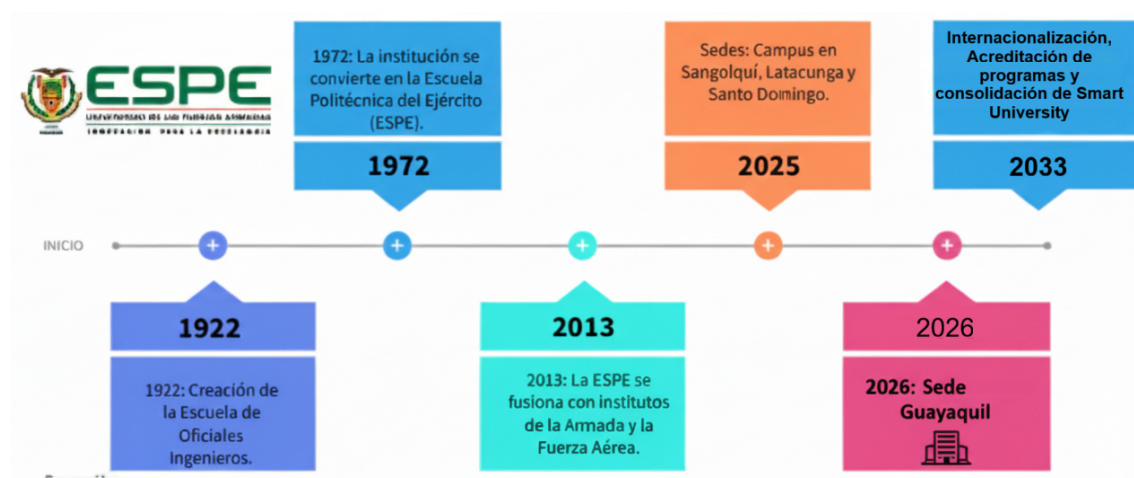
ESPE
UNIVERSIDAD DE LAS FUERZAS ARMADAS
INNOVACIÓN PARA LA EXCELENCIA

1972: La institución se convierte en la Escuela Politécnica del Ejército (ESPE).

1972

Sedes: Campus en Sangolquí, Latacunga y Santo Domingo.

2025

Internacionalización, Acreditación de programas y consolidación de Smart University

2033

INICIO

1922

1922: Creación de la Escuela de Oficiales Ingenieros.

2013

2013: La ESPE se fusiona con institutos de la Armada y la Fuerza Aérea.

2026

2026: Sede Guayaquil